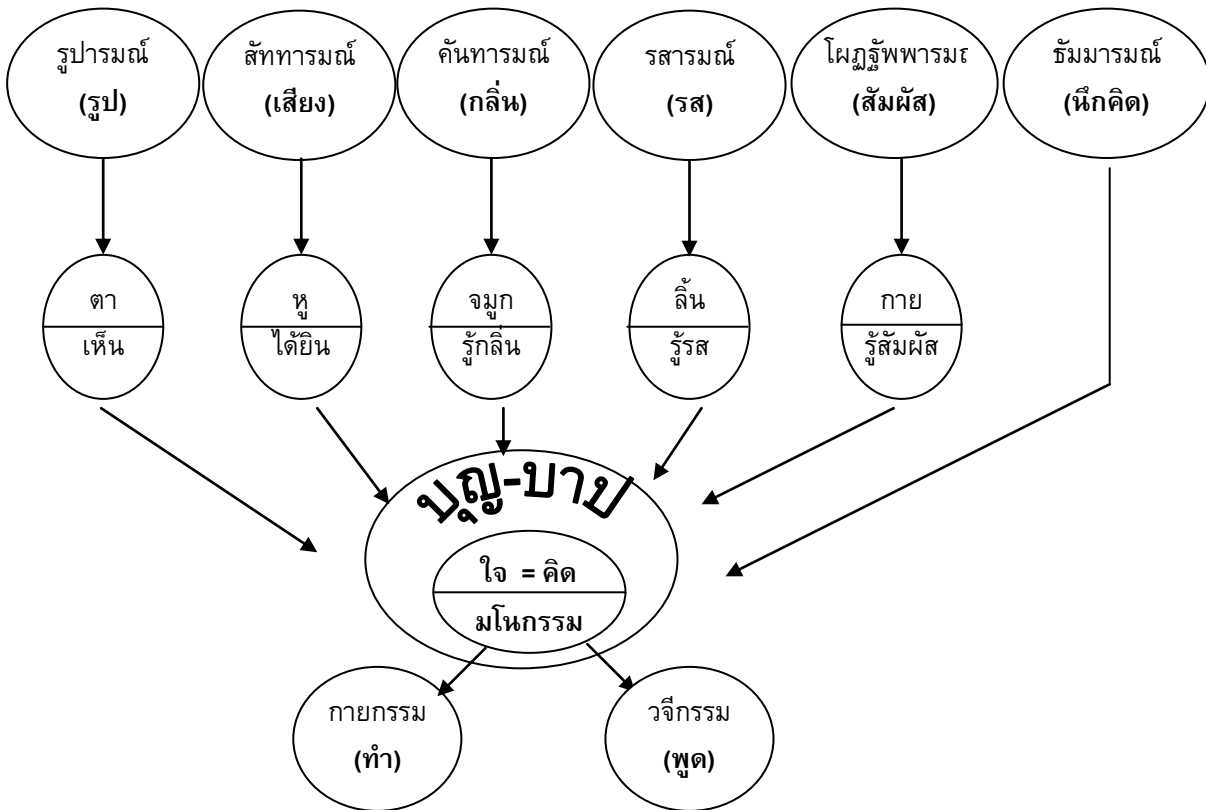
รูปารมณ์
(รูป)

สัททารมณ์
(เสียง)

คันทารมณ์
(กลิ่น)

รสารมณ์
(รส)

โผฏฐัพพารมณ
(สัมผัส)

ธัมมารมณ์
(นึกคิด)

ตา
เห็น

หู
ได้ยิน

จมูก
รู้กลิ่น

ลิ้น
รู้รส

กาย
รู้สัมผัส

บุญ-บาป

ใจ = คิด
มโนกรรม

กายกรรม
(ทำ)

วจีกรรม
(พูด)